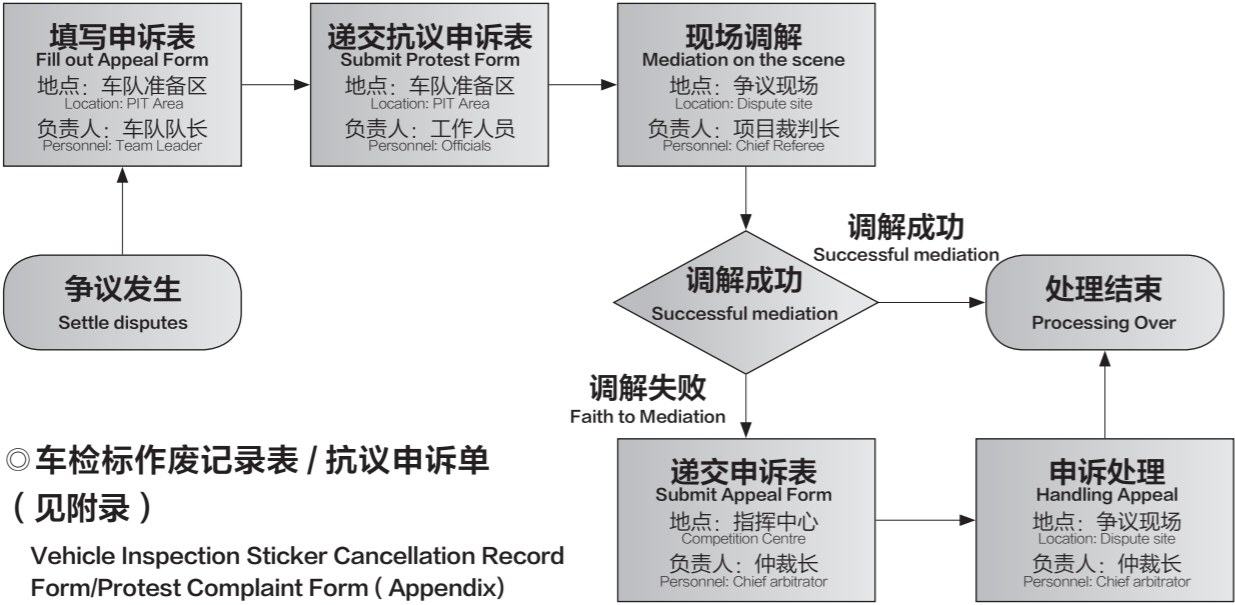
填写申诉表
Fill out Appeal Form
地点：车队准备区
Location: PIT Area
负责人：车队队长
Personnel: Team Leader

递交抗议申诉表
Submit Protest Form
地点：车队准备区
Location: PIT Area
负责人：工作人员
Personnel: Officials

现场调解
Mediation on the scene
地点：争议现场
Location: Dispute site
负责人：项目裁判长
Personnel: Chief Referee

争议发生
Settle disputes

调解成功
Successful mediation

调解成功
Successful mediation

处理结束
Processing Over

调解失败
Faith to Mediation

◎车检标作废记录表 / 抗议申诉单（见附录）

Vehicle Inspection Sticker Cancellation Record Form/Protest Complaint Form ( Appendix)

递交申诉表
Submit Appeal Form
地点：指挥中心
Competition Centre
负责人：仲裁长
Personnel: Chief arbitrator

申诉处理
Handling Appeal
地点：争议现场
Location: Dispute site
负责人：仲裁长
Personnel: Chief arbitrator